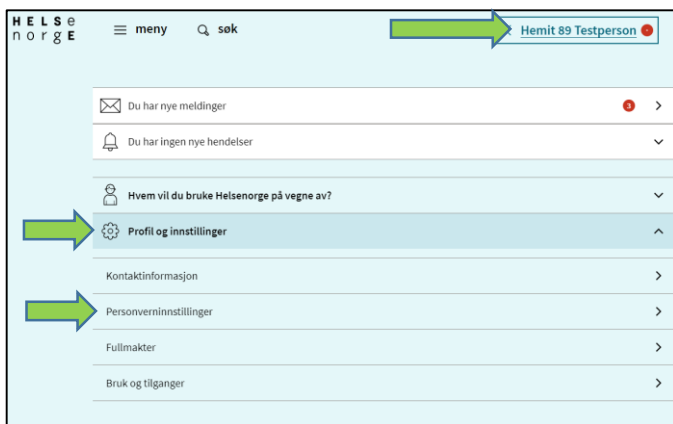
HELSe norgE

meny

søk

Hemit 89 Testperson

Du har nye meldinger

3

Du har ingen nye hendelser

Hvem vil du bruke Helsenorge på vegne av?

Profil og innstillinger

Kontaktinformasjon

Personverninnstillinger

Fullmakter

Bruk og tilganger